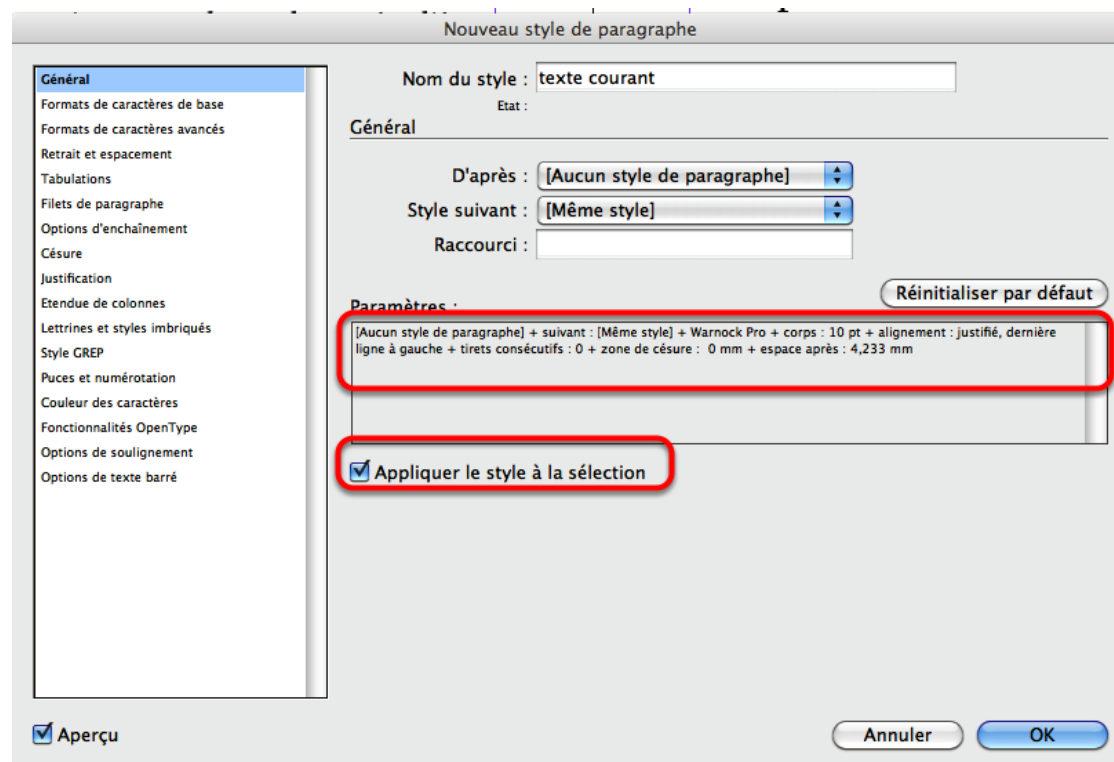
Nouveau style de paragraphe

Général
Formats de caractères de base
Formats de caractères avancés
Retrait et espacement
Tabulations
Filets de paragraphe
Options d'enchaînement
Césure
Justification
Etendue de colonnes
Lettrines et styles imbriqués
Style GREP
Puces et numérotation
Couleur des caractères
Fonctionnalités OpenType
Options de soulignement
Options de texte barré

Nom du style : texte courant
Etat :

Général

D'après : [Aucun style de paragraphe]
Style suivant : [Même style]
Raccourci :

Paramètres :
Réinitialiser par défaut

[Aucun style de paragraphe] + suivant : [Même style] + Warnock Pro + corps : 10 pt + alignement : justifié, dernière ligne à gauche + tirets consécutifs : 0 + zone de césure : 0 mm + espace après : 4,233 mm

Appliquer le style à la sélection

Aperçu

Annuler
OK